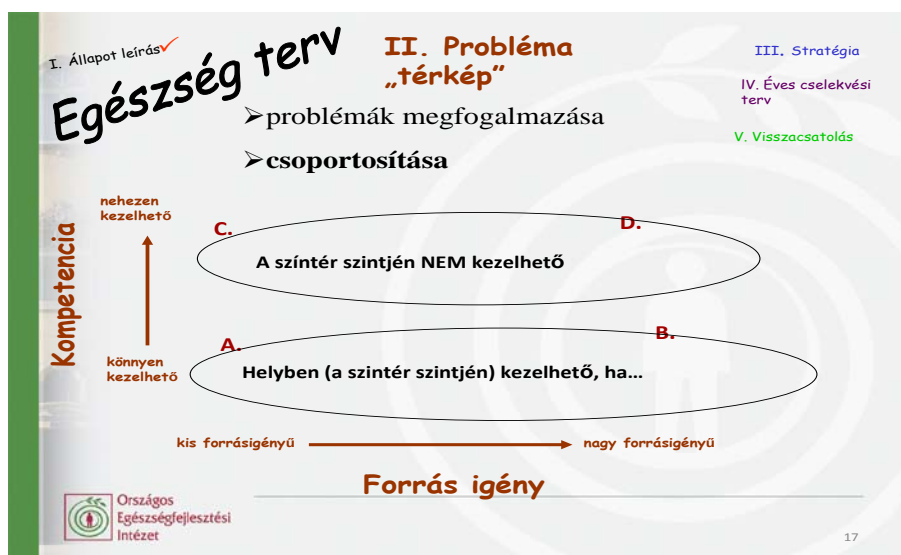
I. Állapot leírás✓

Egészség terv

II. Probléma „térkép”

III. Stratégia

IV. Éves cselekvési terv

V. Visszacsatolás

➢problémák megfogalmazása

➢csoportosítása

nehezen kezelhető

Kompetencia

könnyen kezelhető

C.

D.

A színtér szintjén NEM kezelhető

A.

B.

Helyben (a színtér szintjén) kezelhető, ha...

kis forrásigényü

nagy forrásigényü

Forrás igény

Országos Egészségfejlesztési Intézet

17